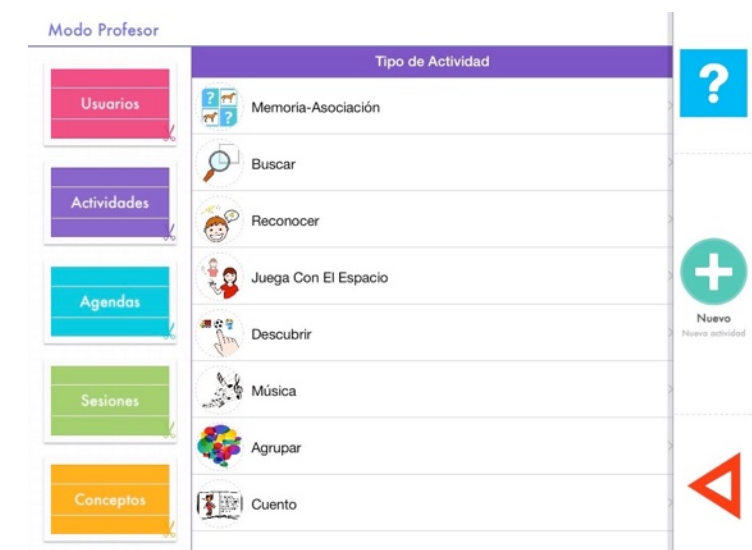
Modo Profesor

Usuarios

Actividades

Agendas

Sesiones

Conceptos

Tipo de Actividad

Memoria-Asociación

Buscar

Reconocer

Juega Con El Espacio

Descubrir

Música

Agrupar

Cuento

?

Nuevo
Nueva actividad